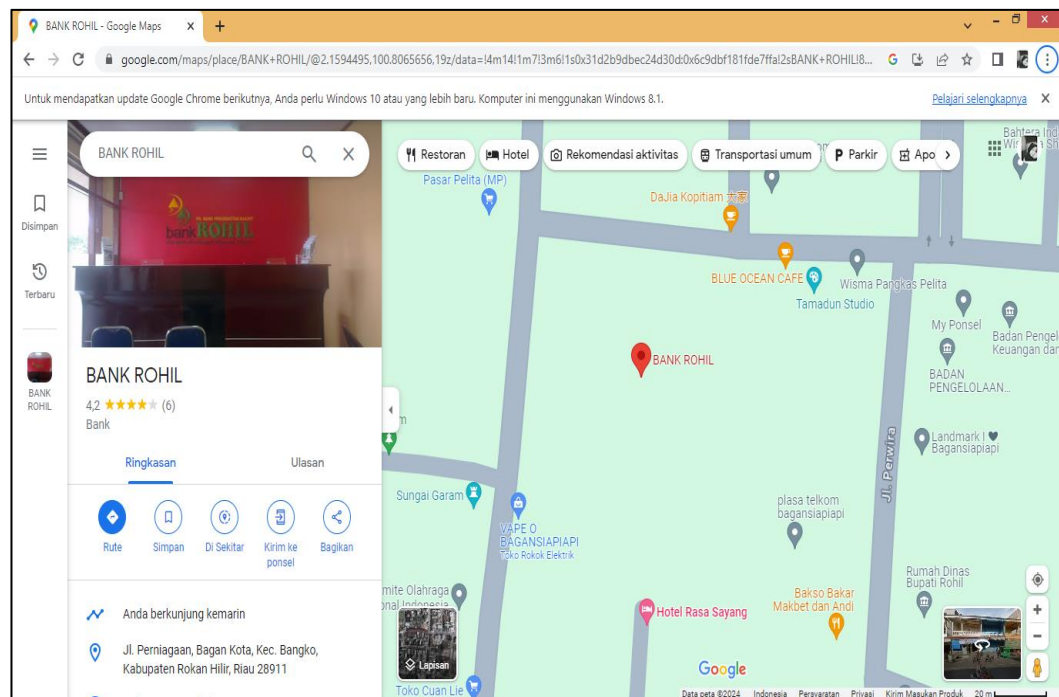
BANK ROHIL - Google Maps ×  +

google.com/maps/place/BANK+ROHIL/@2.1594495,100.8065656,19z/data=!4m14!1m7!3m6!1s0x31d2b9dbec24d30d:0x6c9dbf181fde7ffa!2sBANK+ROHIL!8...

Untuk mendapatkan update Google Chrome berikutnya, Anda perlu Windows 10 atau yang lebih baru. Komputer ini menggunakan Windows 8.1.

Pelajari selengkapnya ×

Disimpan

Terbaru

BANK ROHIL

BANK ROHIL

bank ROHIL

BANK ROHIL

4,2 ★★★★★ (6)

Bank

Ringkasan

Ulasan

Rute

Simpan

Di Sekitar

Kirim ke ponsel

Bagikan

Anda berkunjung kemarin

Jl. Perniagaan, Bagan Kota, Kec. Bangko, Kabupaten Rokan Hilir, Riau 28911

Restoran

Hotel

Rekomendasi aktivitas

Transportasi umum

Parkir

Apo

Pasar Pelita (MP)

DaJia Kopitiam 大家

BLUE OCEAN CAFE

Wisma Pangkas Pelita

Tamadun Studio

My Ponsel

Badan Pengel Keuangan dar

BADAN PENGELOLAAN...

BANK ROHIL

Jl. Perwira

Landmark I ♥ Bagansiapiapi

Sungai Garam

VAPE O BAGANSIAPIAPI

Toko Rokok Elektrik

plasa telkom bagansiapiapi

Rumah Dinas Bupati Rohil

Bakso Bakar Makbet dan Andi

mite Olahraga
onal Indonesia

Hotel Rasa Sayang

Lapisan

Google

Toko Cuan Lie

Bahtera Ind

Data peta ©2024 Indonesia Persyaratan Privasi Kirim Masukan Produk 20 m